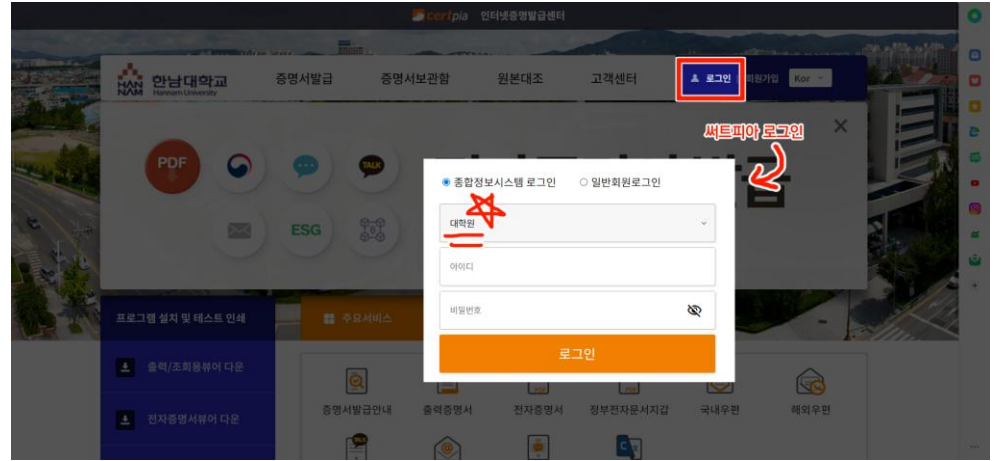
certpia 인터넷증명발급센터

HAN NAM 한남대학교 Hannam University

증명서발급 증명서보관함 원본대조 고객센터 로그인 회원가입 Kor

써트피아 로그인

PDF TALK ESG

종합정보시스템 로그인 일반회원로그인

대학원

아이디

비밀번호

로그인

프로그램 설치 및 테스트 인쇄

주요서비스

출력/조회용뷰어 다운

전자증명서뷰어 다운

증명서발급안내 출력증명서 전자증명서 정부전자문서지갑 국내우편 해외우편